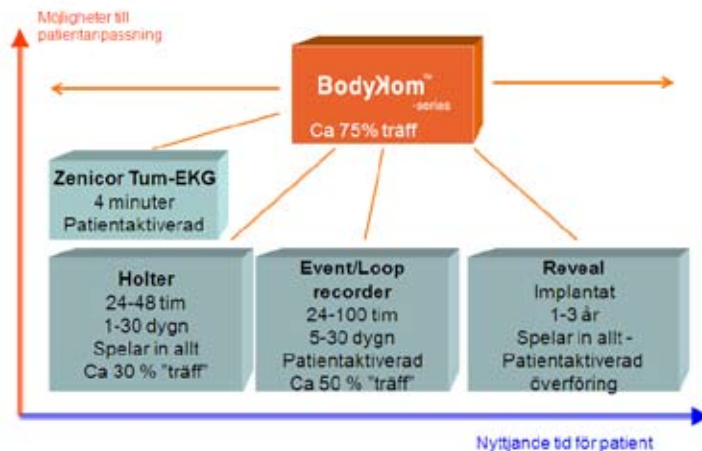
Möjligheter till patientanpassning

BodyKom™ -series
Ca 75% träff

Zenicor Tum-EKG
4 minuter
Patientaktiverad

Holter
24-48 tim
1-30 dygn
Spelar in allt
Ca 30 % "träff"

Event/Loop recorder
24-100 tim
5-30 dygn
Patientaktiverad
Ca 50 % "träff"

Reveal
Implantat
1-3 år
Spelar in allt -
Patientaktiverad
överföring

Nyttjande tid för patient